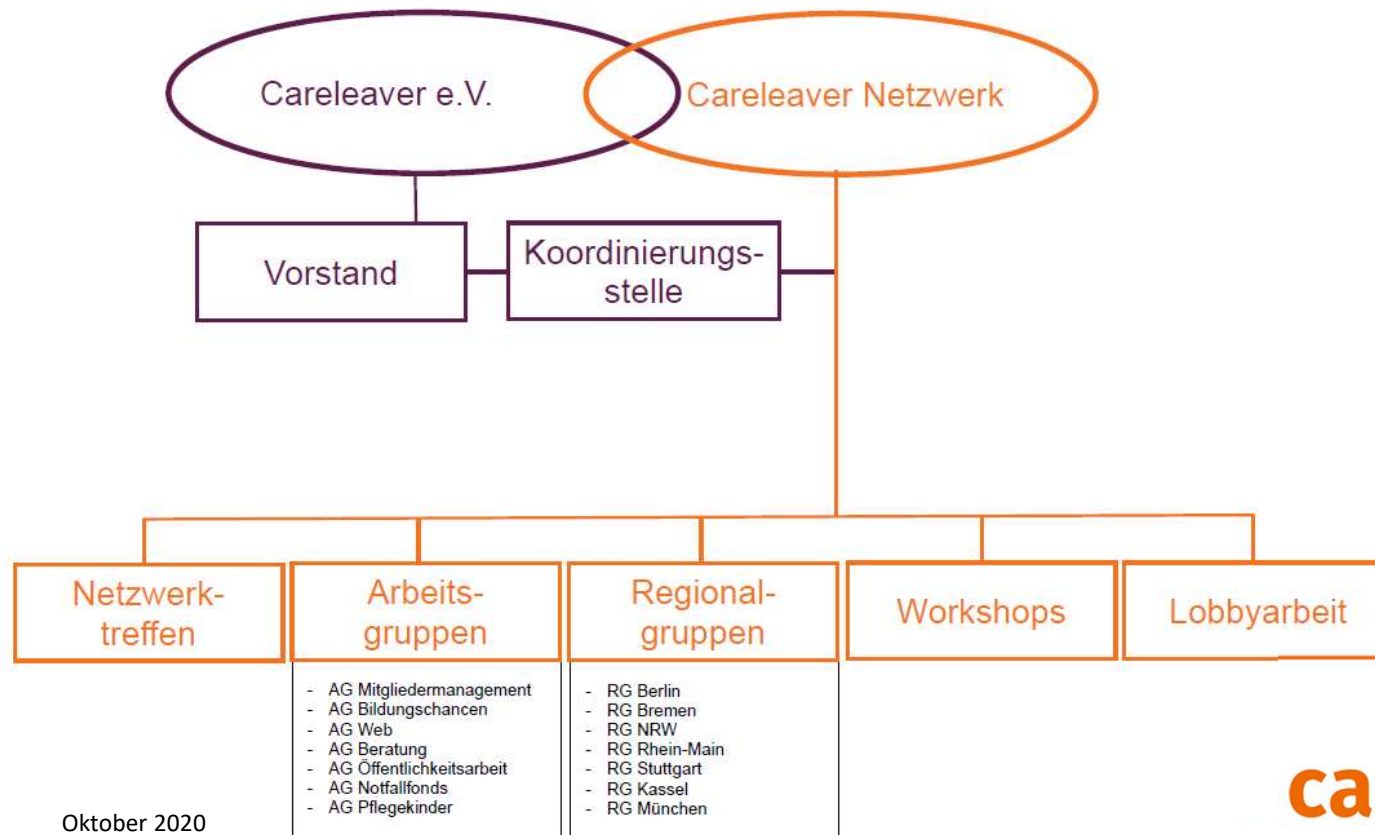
Careleaver e.V.

Careleaver Netzwerk

Vorstand

Koordinierungsstelle

Netzwerktreffen

Arbeitsgruppen

Regionalgruppen

Workshops

Lobbyarbeit

- AG Mitgliedermanagement
- AG Bildungschancen
- AG Web
- AG Beratung
- AG Öffentlichkeitsarbeit
- AG Notfallfonds
- AG Pflegekinder

- RG Berlin
- RG Bremen
- RG NRW
- RG Rhein-Main
- RG Stuttgart
- RG Kassel
- RG München

Oktober 2020

ca